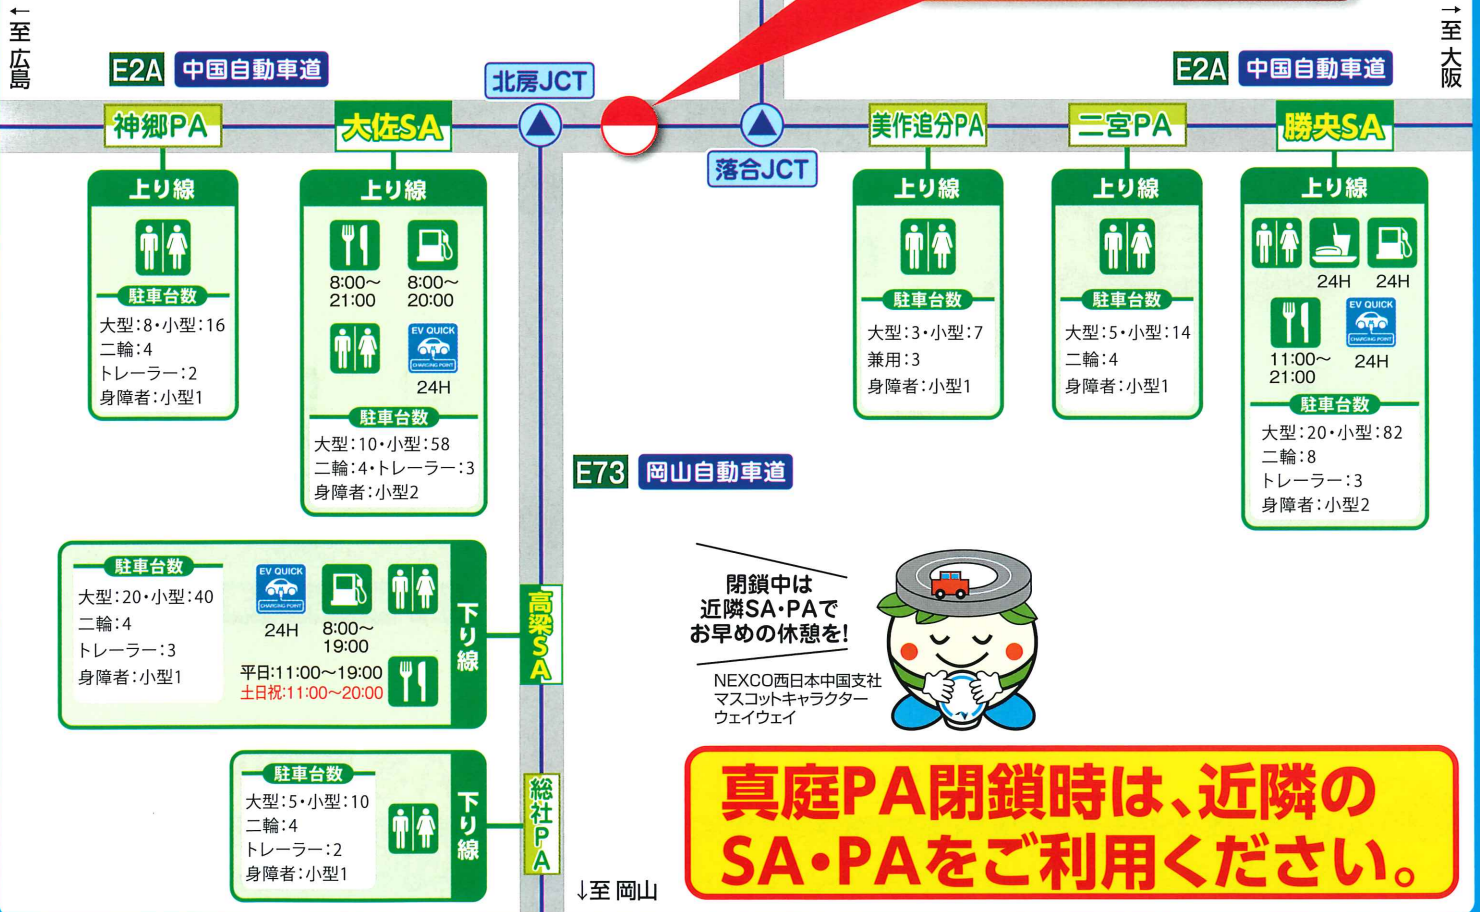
←至広島

E2A 中国自動車道

北房JCT

E2A 中国自動車道

→至大阪

神郷PA

上り線

駐車台数
大型:8・小型:16
二輪:4
トレーラー:2
身障者:小型1

大佐SA

上り線

8:00~21:00
8:00~20:00

EV QUICK CHARGING POINT
24H

駐車台数
大型:10・小型:58
二輪:4・トレーラー:3
身障者:小型2

落合JCT

美作追分PA

上り線

駐車台数
大型:3・小型:7
兼用:3
身障者:小型1

二宮PA

上り線

駐車台数
大型:5・小型:14
二輪:4
身障者:小型1

勝央SA

上り線

24H
24H

11:00~21:00

EV QUICK CHARGING POINT
24H

駐車台数
大型:20・小型:82
二輪:8
トレーラー:3
身障者:小型2

E73 岡山自動車道

駐車台数
大型:20・小型:40
二輪:4
トレーラー:3
身障者:小型1

EV QUICK CHARGING POINT
24H

8:00~19:00

平日:11:00~19:00
土日祝:11:00~20:00

下り線

高梁SA

閉鎖中は近隣SA・PAでお早めの休憩を!

NEXCO西日本中国支社
マスコットキャラクター
ウェイウェイ

駐車台数
大型:5・小型:10
二輪:4
トレーラー:2
身障者:小型1

下り線

総社PA

↓至岡山

真庭PA閉鎖時は、近隣のSA・PAをご利用ください。